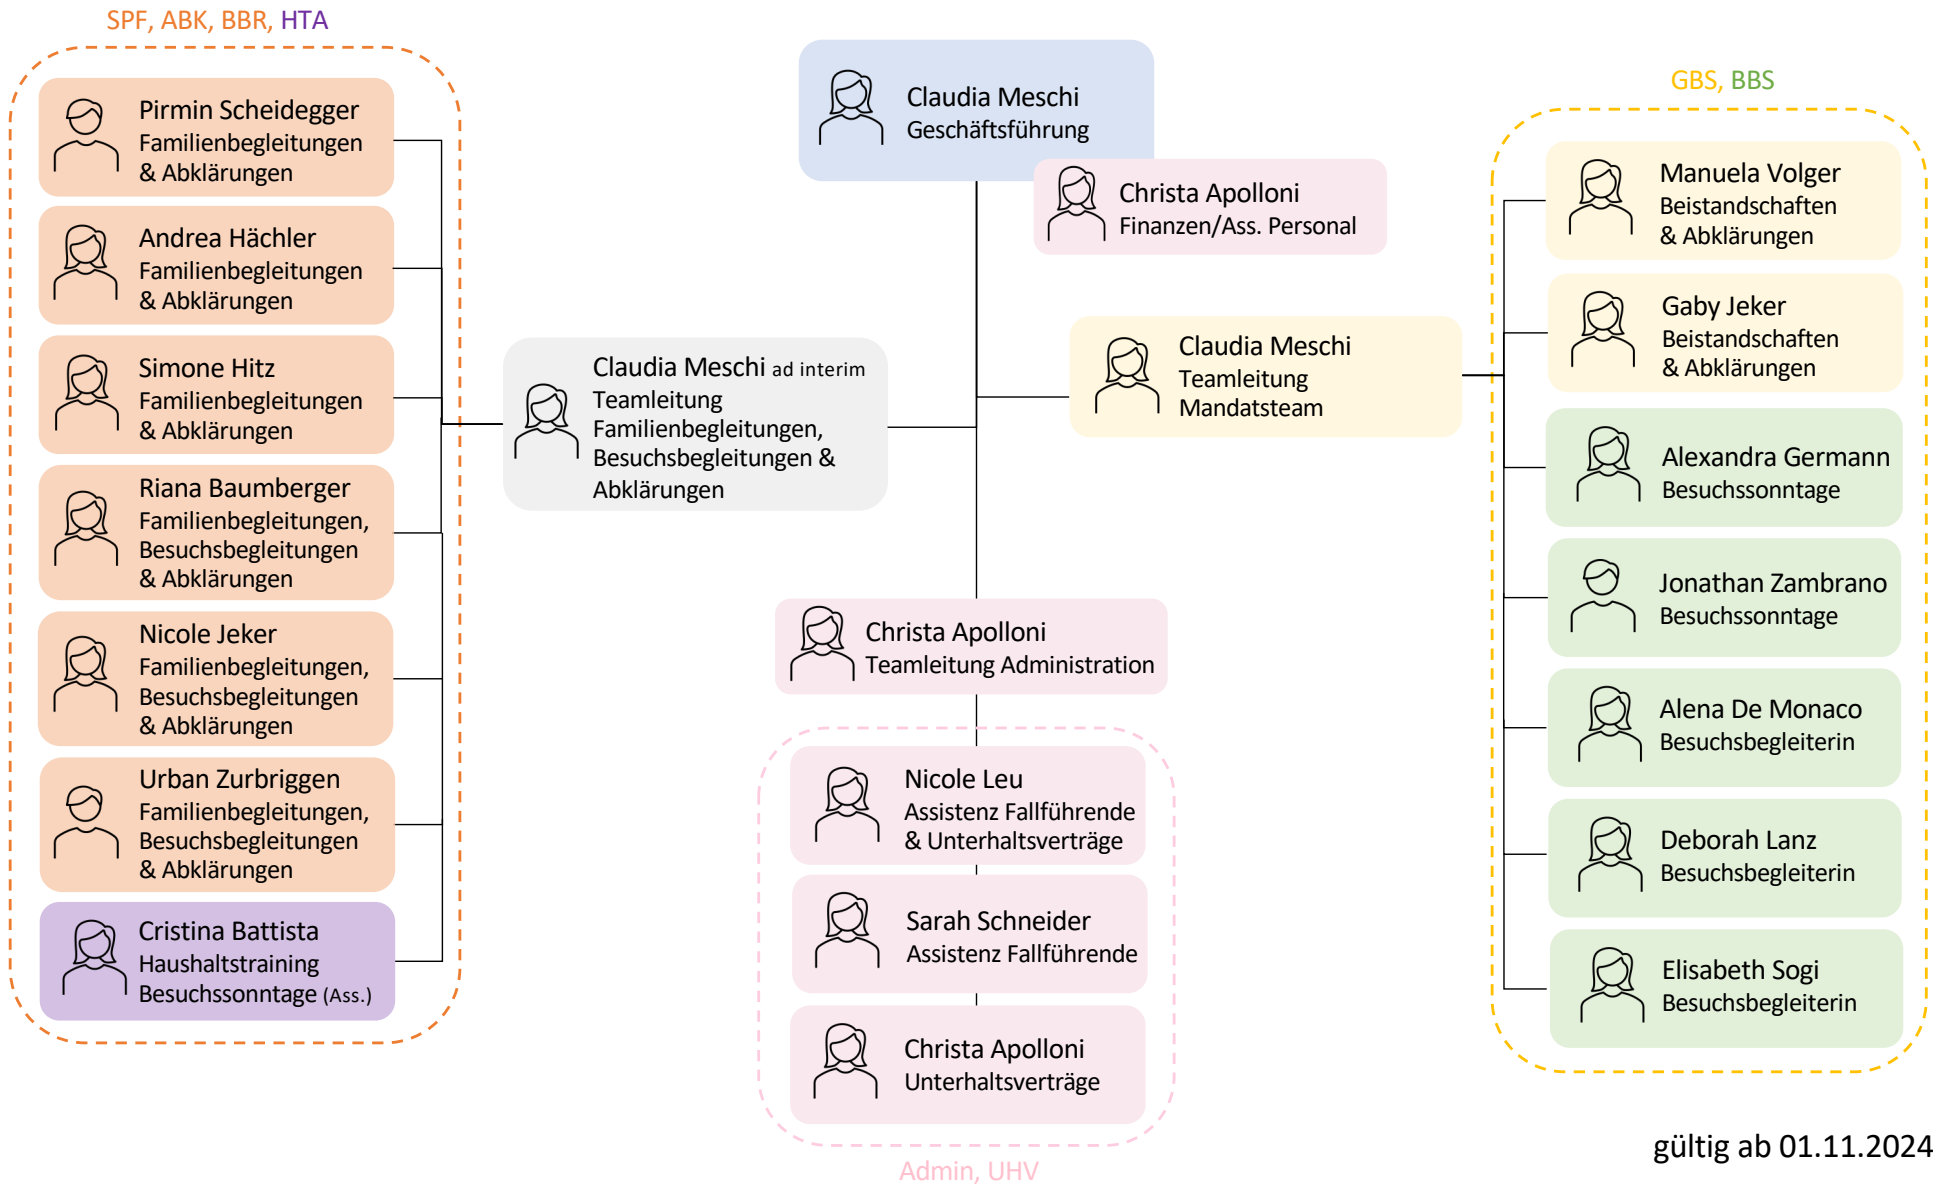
SPF, ABK, BBR, HTA

Pirmin Scheidegger
Familienbegleitungen & Abklärungen

Andrea Hächler
Familienbegleitungen & Abklärungen

Simone Hitz
Familienbegleitungen & Abklärungen

Riana Baumberger
Familienbegleitungen, Besuchsbegleitungen & Abklärungen

Nicole Jeker
Familienbegleitungen, Besuchsbegleitungen & Abklärungen

Urban Zurbriggen
Familienbegleitungen, Besuchsbegleitungen & Abklärungen

Cristina Battista
Haushaltstraining
Besuchssonntage (Ass.)

Claudia Meschi
Geschäftsführung

Christa Apolloni
Finanzen/Ass. Personal

Claudia Meschi ad interim
Teamleitung Familienbegleitungen, Besuchsbegleitungen & Abklärungen

Claudia Meschi
Teamleitung Mandatsteam

Christa Apolloni
Teamleitung Administration

Nicole Leu
Assistenz Fallführende & Unterhaltsverträge

Sarah Schneider
Assistenz Fallführende

Christa Apolloni
Unterhaltsverträge

Admin, UHV

GBS, BBS

Manuela Volger
Beistandschaften & Abklärungen

Gaby Jeker
Beistandschaften & Abklärungen

Alexandra Germann
Besuchssonntage

Jonathan Zambrano
Besuchssonntage

Alena De Monaco
Besuchsbegleiterin

Deborah Lanz
Besuchsbegleiterin

Elisabeth Sogi
Besuchsbegleiterin

gültig ab 01.11.2024